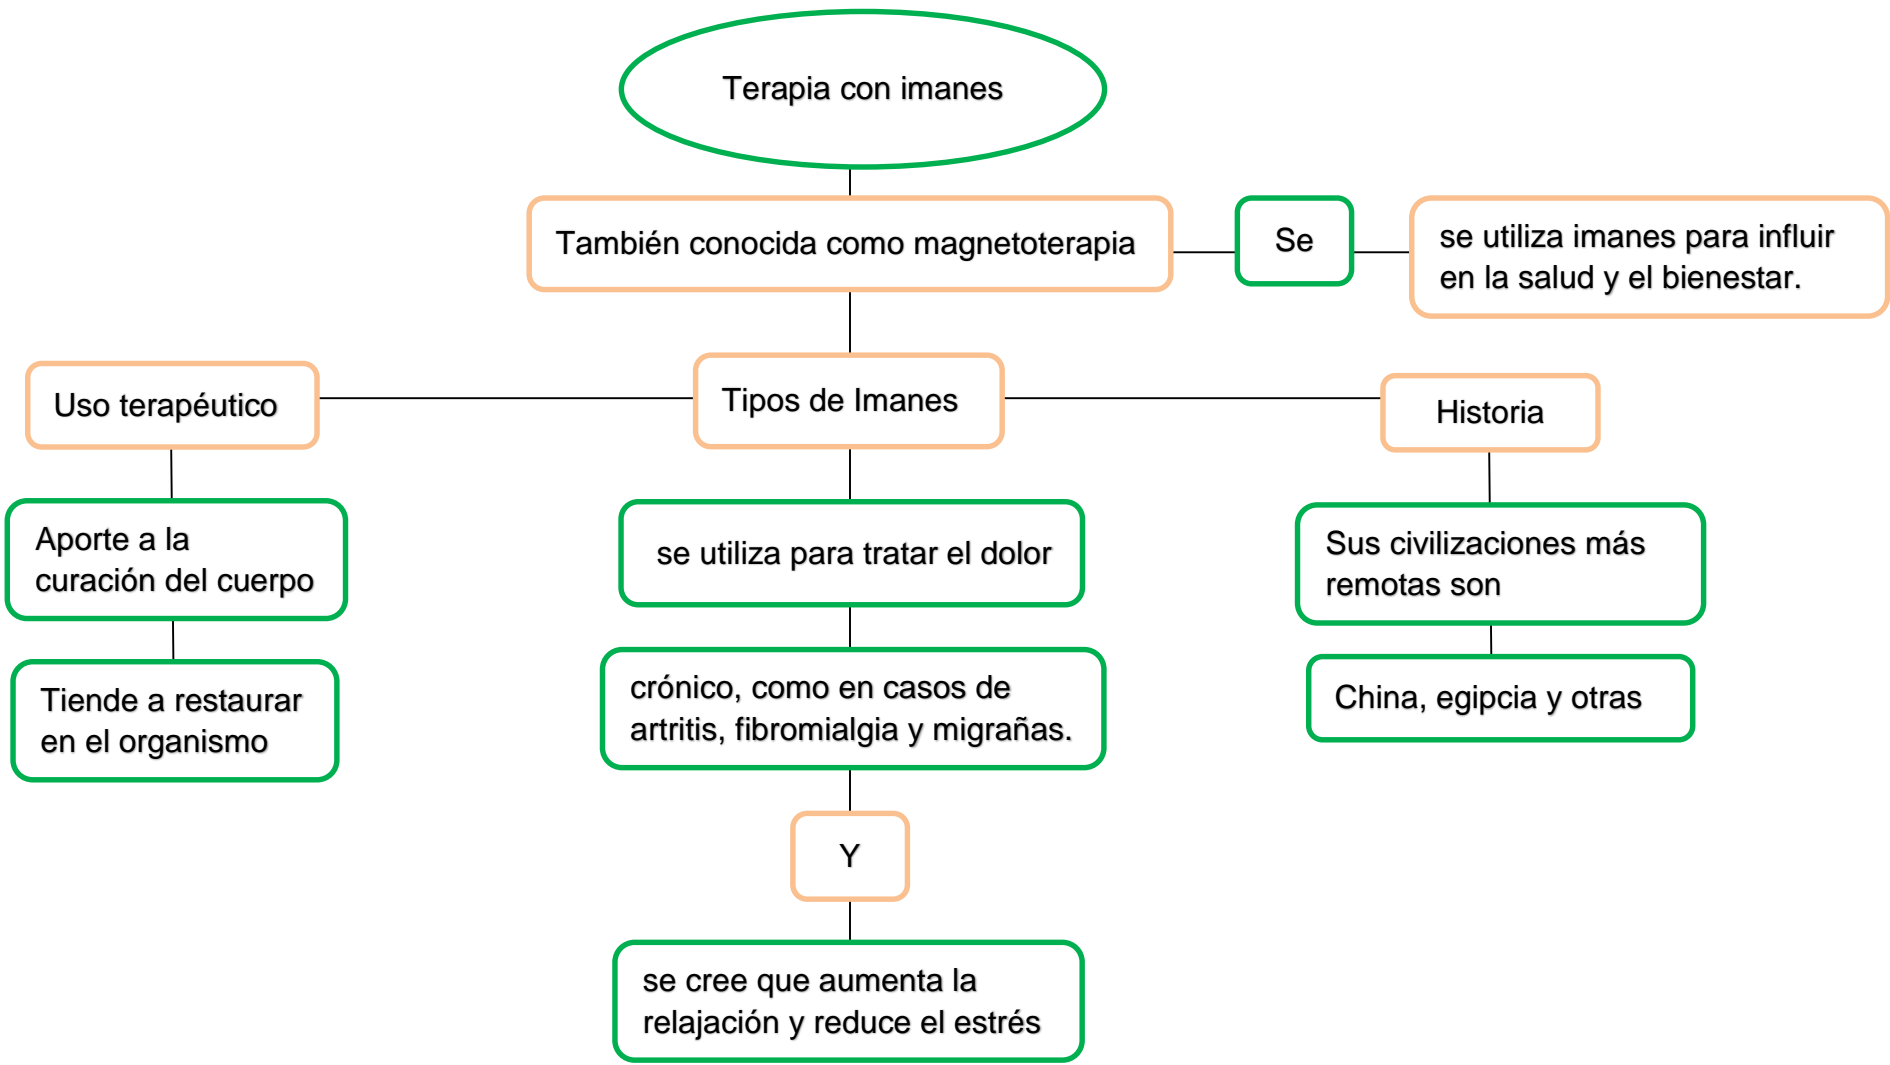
Terapia con imanes

También conocida como magnetoterapia

Se

se utiliza imanes para influir en la salud y el bienestar.

Uso terapéutico

Tipos de Imanes

Historia

Aporte a la curación del cuerpo

Tiende a restaurar en el organismo

se utiliza para tratar el dolor

crónico, como en casos de artritis, fibromialgia y migrañas.

Y

se cree que aumenta la relajación y reduce el estrés

Sus civilizaciones más remotas son

China, egipcia y otras